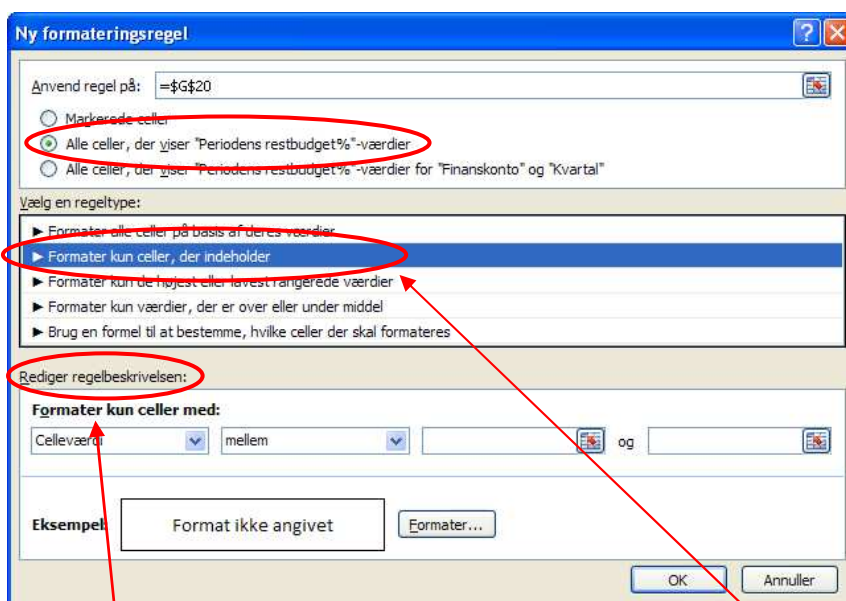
Ny formateringsregel

Anvend regel på: =$G$20

Markerede celler
Alle celler, der viser "Periodens restbudget%"-værdier
Alle celler, der viser "Periodens restbudget%"-værdier for "Finanskonto" og "Kvartal"

Vælg en regeltype:
► Formater alle celler på basis af deres værdier
► Formater kun celler, der indeholder
► Formater kun de højest eller lavest rangerede værdier
► Formater kun værdier, der er over eller under middel
► Brug en formel til at bestemme, hvilke celler der skal formateres

Rediger regelbeskrivelsen:
Formater kun celler med:
Celleværdi | mellem | | og |

Eksempel: Format ikke angivet Formater...

OK Annuller